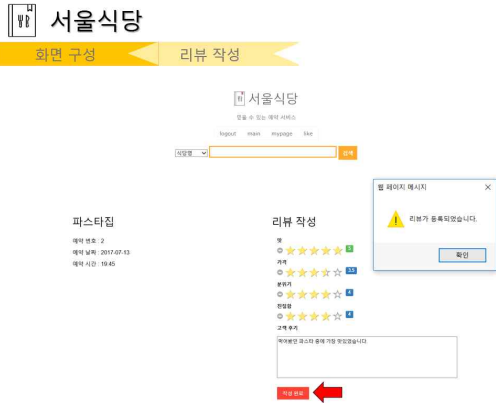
서울식당

화면 구성

리뷰 작성

서울식당

맛을 수 있는 예약 서비스

logout main mypage like

식당명

검색

파스타집

예약 번호 : 2

예약 날짜 : 2017-07-13

예약 시간 : 19:45

리뷰 작성

맛

5

가격

3.5

분위기

4

친절함

4

고객 후기

먹어본던 파스타 중에 가장 맛있었습니다.

작성 완료

웹 페이지 메시지

×

리뷰가 등록되었습니다.

확인